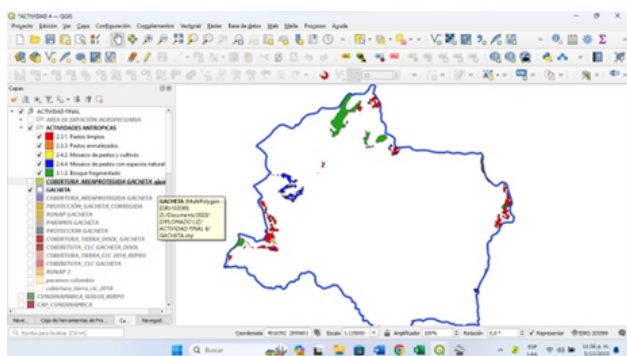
*ACTIVIDAD 4 — QGIS

Proyecto Edición Ver Capa Configuración Complementos Vectorial Ráster Base de datos Web Malla Procesos Ayuda

Capas

ACTIVIDAD FINAL
AREA DE EXPANSION AGROPECUARIA
ACTIVIDADES ANTROPICAS
2.3.1. Pastos limpios
2.3.3. Pastos enmalezados
2.4.2. Mosaico de pastos y cultivos
2.4.4. Mosaico de pastos con espacios natural
3.1.3. Bosque fragmentado
COBERTURA_AREAPROTEGIDA_GACHETA
GACHETA
COBERTURA_AREAPROTEGIDA GACHETA
PROTECCION_GACHETA_CORREGIDA
RUNAP GACHETA
PARAMOS GACHETA
PROTECCION GACHETA
COBERTURA_TIERRA_DIOX_GACHETA
COBERTURA_CLC GACHETA_DISOL
COBERTURA_TIERRA_CLC 2018_RSPRO
COBERTURA_CLC GACHETA
RUNAP 2
paramos colombia
cobertura_tierra_clc_2018
CUNDINAMARCA_SUELOS_RSPRO
CRP_CUNDINAMARCA

GACHETA (MultiPolygon - EPSG:102200)
D:/Documents 2023/ DIPLOMADO LZ/ ACTIVIDAD FINAL 4/ GACHETA.shp

Naveg Caja de herramientas de Pro... Ca... Navegad

Escriba para localizar (Ctrl+K)

Coordenada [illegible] Escala 1:129000 Amplificador 100% Rotación 0,0 ° Representar EPSG:102200

Buscar

ESP LAA
11:58 p. m.
5/12/2023